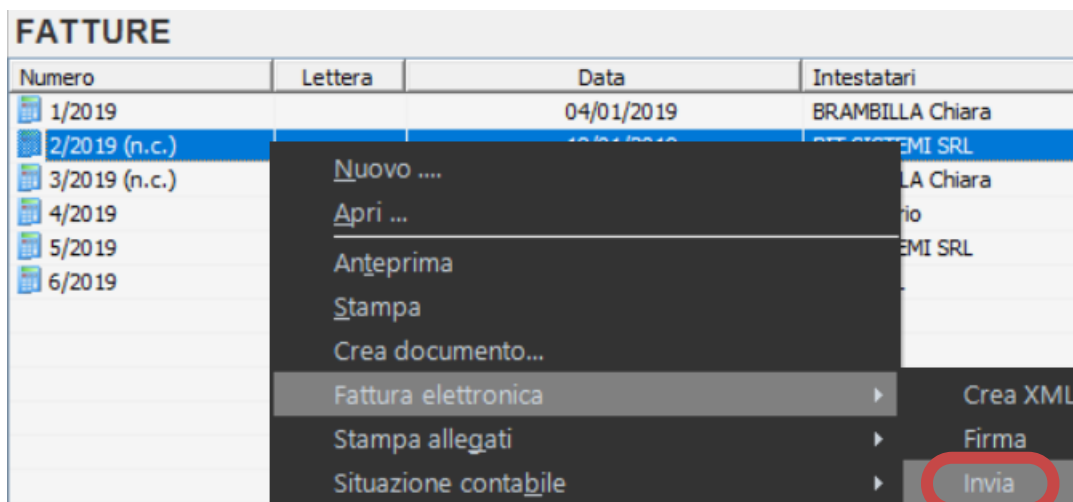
FATTURE

| Numero | Lettera | Data | Intestatari |
|---|---|---|---|
| 1/2019 | | 04/01/2019 | BRAMBILLA Chiara |
| 2/2019 (n.c.) | | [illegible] | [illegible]EMI SRL |
| 3/2019 (n.c.) | | | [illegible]LA Chiara |
| 4/2019 | | | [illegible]rio |
| 5/2019 | | | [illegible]EMI SRL |
| 6/2019 | | | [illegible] |

Nuovo ....
Apri ...
Anteprima
Stampa
Crea documento...
Fattura elettronica
Stampa allegati
Situazione contabile

Crea XML
Firma
Invia